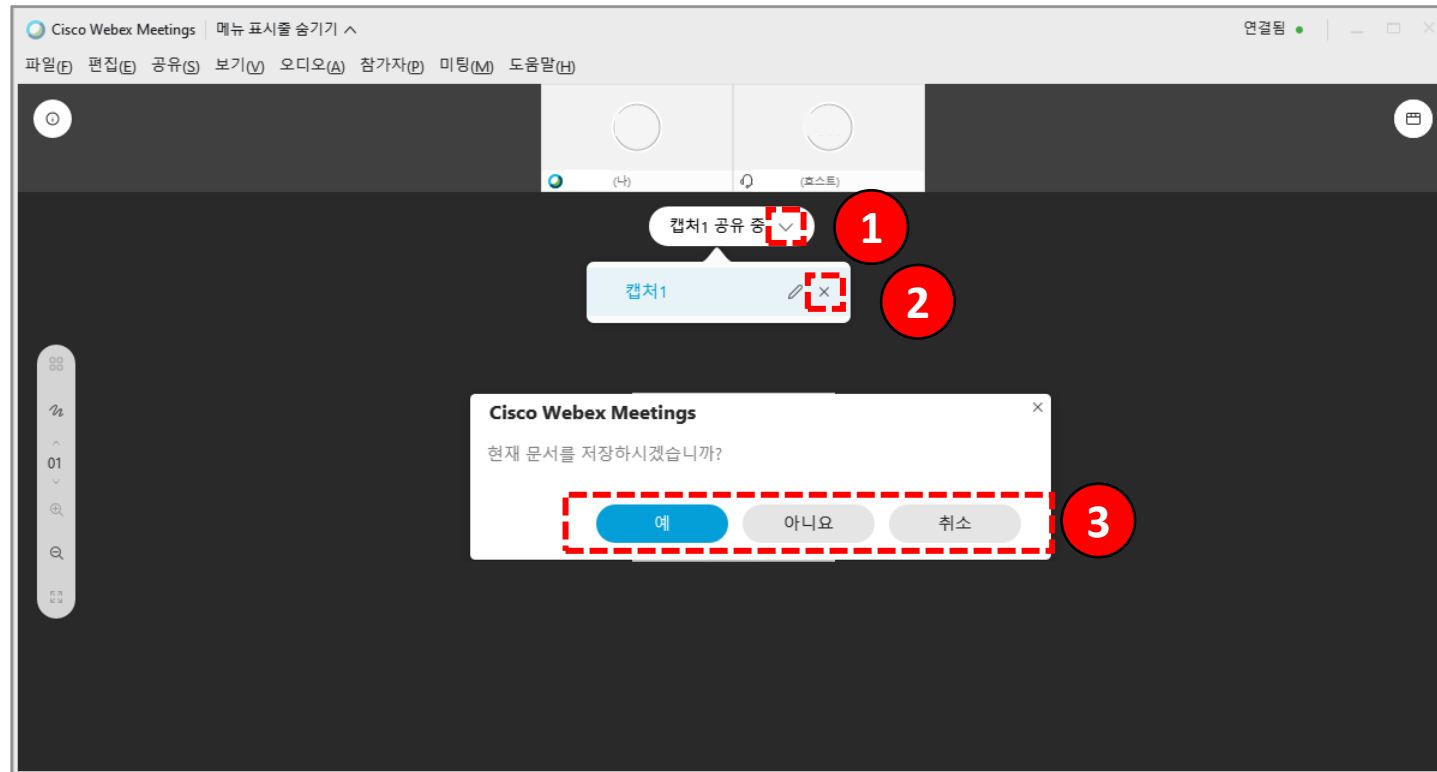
Cisco Webex Meetings | 메뉴 표시줄 숨기기 ^

연결됨

파일(F) 편집(E) 공유(S) 보기(V) 오디오(A) 참가자(P) 미팅(M) 도움말(H)

(나)

(호스트)

캡처1 공유 중

1

캡처1

2

01

Cisco Webex Meetings

현재 문서를 저장하시겠습니까?

예

아니요

취소

3